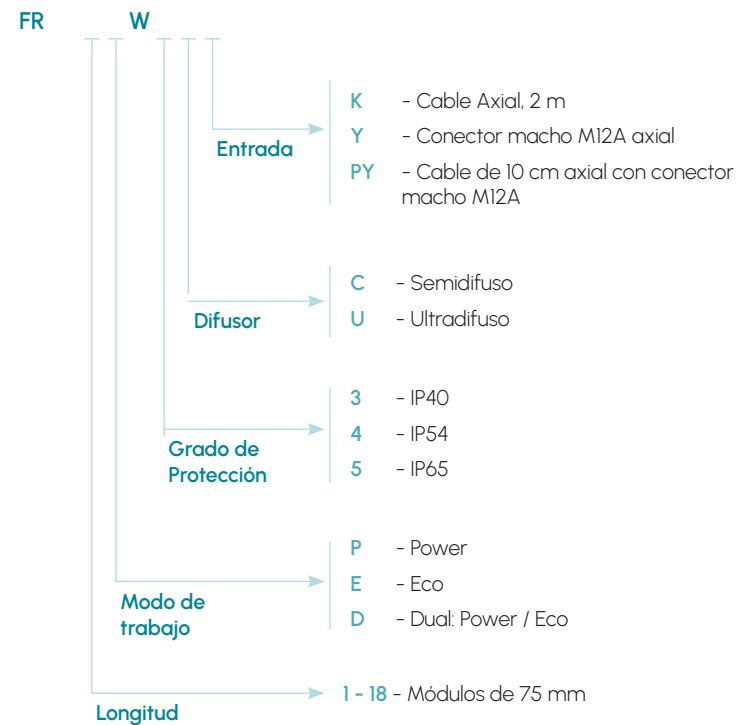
FR W

Entrada

K - Cable Axial, 2 m
Y - Conector macho M12A axial
PY - Cable de 10 cm axial con conector macho M12A

Difusor

C - Semidifuso
U - Ultradifuso

Grado de Protección

3 - IP40
4 - IP54
5 - IP65

Modo de trabajo

P - Power
E - Eco
D - Dual: Power / Eco

Longitud

1 - 18 - Módulos de 75 mm